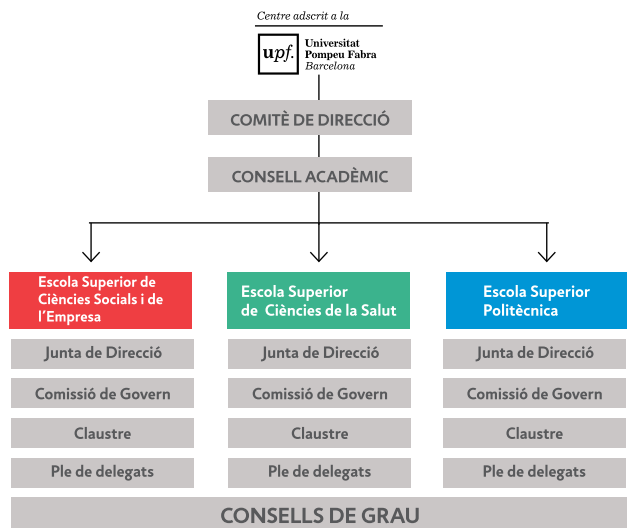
Centre adscrit a la

upf. Universitat Pompeu Fabra Barcelona

COMITÈ DE DIRECCIÓ

CONSELL ACADÈMIC

Escola Superior de Ciències Socials i de l'Empresa

Junta de Direcció

Comissió de Govern

Claustre

Ple de delegats

Escola Superior de Ciències de la Salut

Junta de Direcció

Comissió de Govern

Claustre

Ple de delegats

Escola Superior Politècnica

Junta de Direcció

Comissió de Govern

Claustre

Ple de delegats

CONSELLS DE GRAU